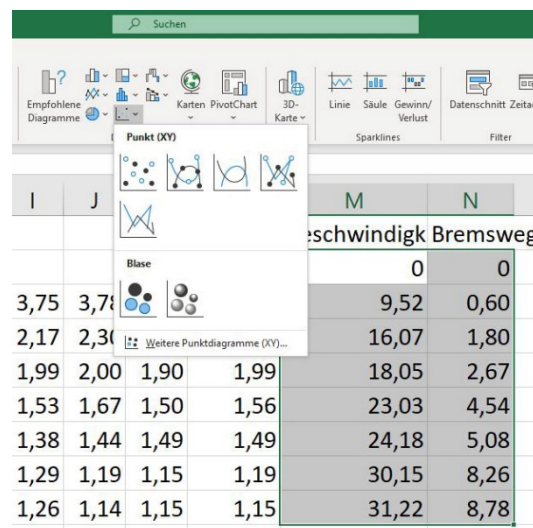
Suchen

Empfohlene Diagramme

Karten PivotChart

3D-Karte

Linie Säule Gewinn/Verlust

Sparklines

Datenschnitt Zeita

Filter

Punkt (XY)

Blase

Weitere Punktdiagramme (XY)...

| I | J | | | M | N |
|---|---|---|---|---|---|
| | | | | eschwindigk | Bremsweg |
| | | | | 0 | 0 |
| 3,75 | 3,78 | | | 9,52 | 0,60 |
| 2,17 | 2,30 | | | 16,07 | 1,80 |
| 1,99 | 2,00 | 1,90 | 1,99 | 18,05 | 2,67 |
| 1,53 | 1,67 | 1,50 | 1,56 | 23,03 | 4,54 |
| 1,38 | 1,44 | 1,49 | 1,49 | 24,18 | 5,08 |
| 1,29 | 1,19 | 1,15 | 1,19 | 30,15 | 8,26 |
| 1,26 | 1,14 | 1,15 | 1,15 | 31,22 | 8,78 |